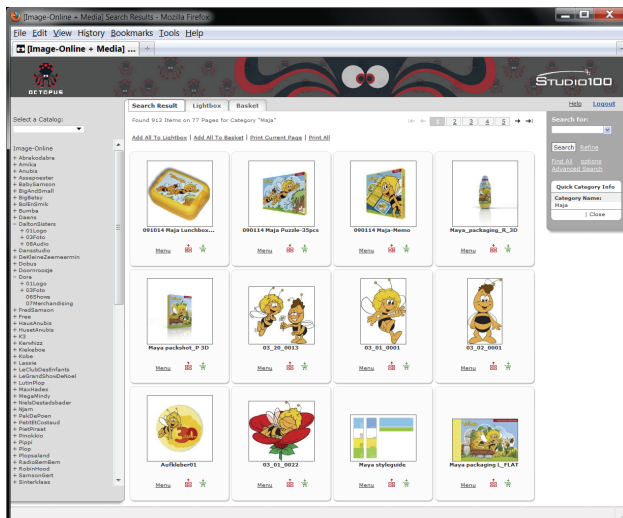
[Image-Online + Media] Search Results - Mozilla Firefox

File Edit View History Bookmarks Tools Help

[Image-Online + Media] +

OCTOPUS

STUDIO100

Search Result Lightbox Basket

Help Logout

Select a Catalog:

Image-Online
+ Abrakodabra
+ Amika
+ Anubis
+ Assepoester
+ BabySamson
+ BigAndSmall
+ BigBetsy
+ BolKnGmik
+ Bumba
+ Daens
- DaltonSisters
+ 01Logo
+ 02Foto
+ 08Audio
+ Dansstudio
+ DeKleineZeemeermin
+ Dobus
+ Doornroosje
- Dore
+ 01Logo
+ 02Foto
06Shows
07Merchandising
+ FredSamson
+ Free
+ HausAnubis
+ HuisAnubis
+ K3
+ Kerwhizz
+ Kiekeboe
+ Kobe
+ Lassie
+ LeClubDesEnfants
+ LeGrandShowDeNoel
+ LutinPlop
+ MaxHades
+ MegaMindy
+ NielsDestadsbader
+ Njam
+ PakDePoen
+ PetitKCostaud
+ PietPiraat
+ Pinokkio
+ Pippi
+ Plop
+ Plopsaland
+ RadioBemBem
+ RobinHood
+ SamsonGert
+ Sinterklaas

Found 912 Items on 77 Pages for Category "Maja"

1 2 3 4 5

Add All To Lightbox | Add All To Basket | Print Current Page | Print All

001014 Maja Lunchbox...
Menu

000114 Maja Puzzle-35pcs
Menu

000114 Maja-Memo
Menu

Maya_packaging_R_3D
Menu

Maya packshot_P 3D
Menu

03_20_0013
Menu

03_01_0001
Menu

03_02_0001
Menu

Aufkleber01
Menu

03_01_0022
Menu

Maya styleguide
Menu

Maya packaging L_FLAT
Menu

Search for:

Search Refine
Find All options
Advanced Search

Quick Category Info
Category Name:
Maja
| Close